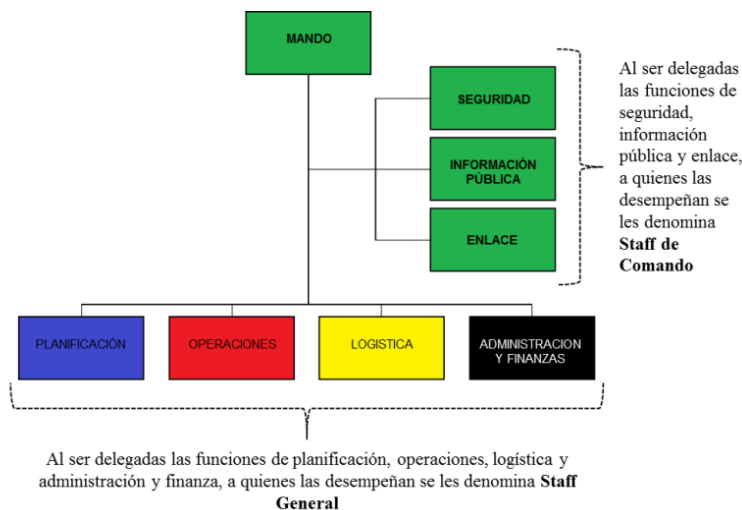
MANDO

SEGURIDAD

INFORMACIÓN PÚBLICA

ENLACE

Al ser delegadas las funciones de seguridad, información pública y enlace, a quienes las desempeñan se les denomina **Staff de Comando**

PLANIFICACIÓN

OPERACIONES

LOGISTICA

ADMINISTRACION Y FINANZAS

Al ser delegadas las funciones de planificación, operaciones, logística y administración y finanza, a quienes las desempeñan se les denomina **Staff General**